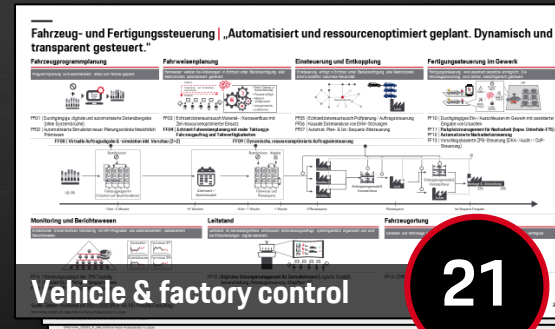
Fahrzeug- und Fertigungssteuerung | „Automatisiert und ressourcenoptimiert geplant. Dynamisch und transparent gesteuert."

Fahrzeugprogrammplanung

Fahrweiseplanung

Einsteuerung und Entkopplung

Fertigungssteuerung im Gewerk

Monitoring und Berichtswesen

Leitstand

Fahrzeugertüchtigung

Vehicle & factory control

21